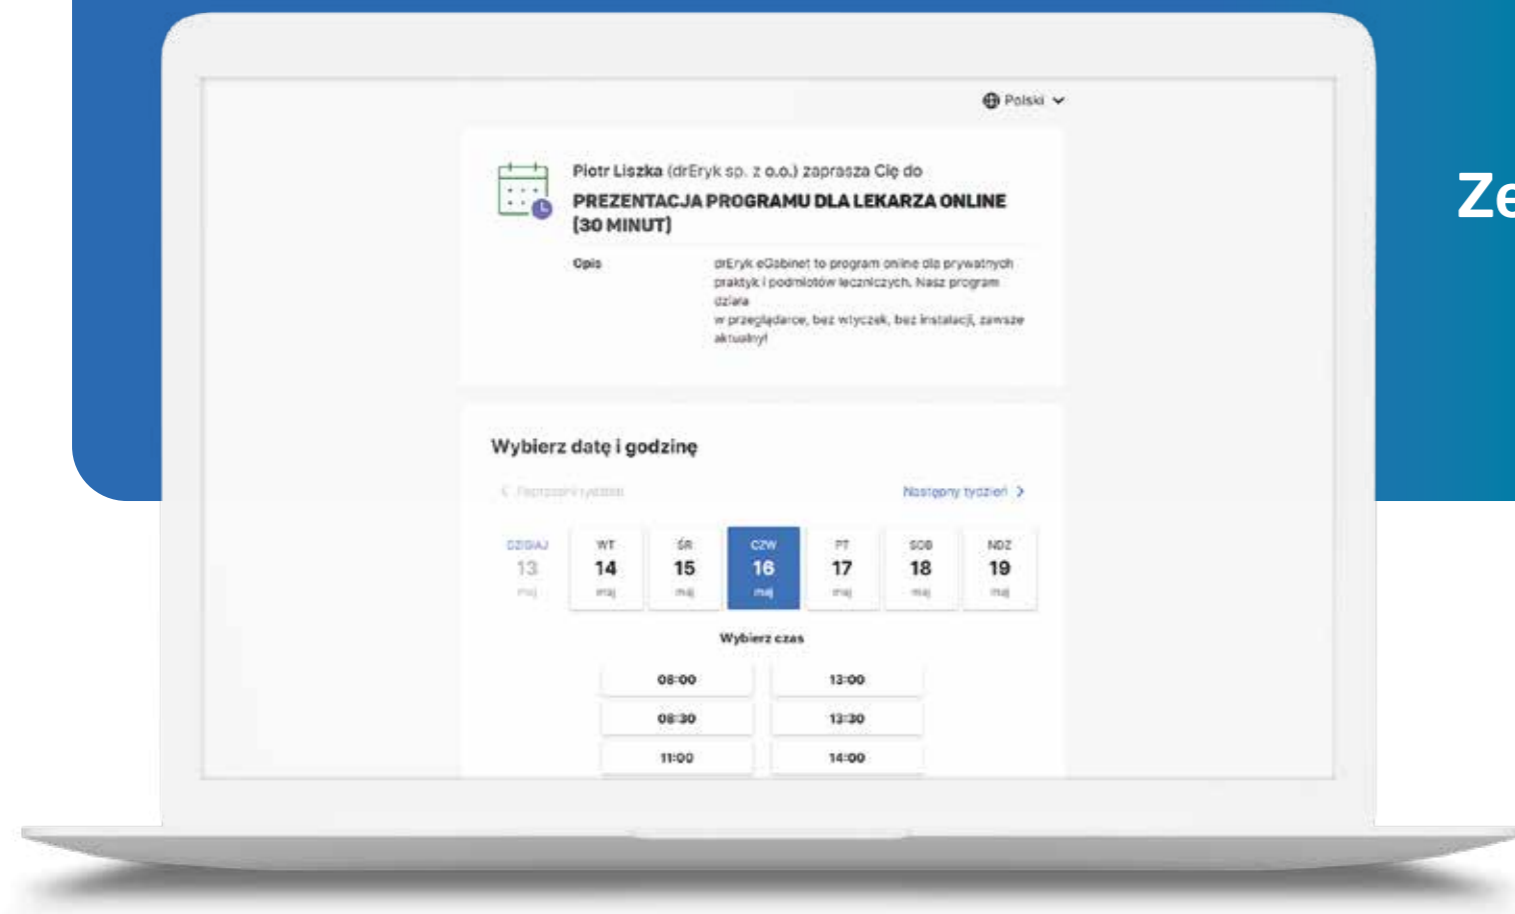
Polski

Piotr Liszka (drEryk sp. z o.o.) zaprasza Cię do

PREZENTACJA PROGRAMU DLA LEKARZA ONLINE (30 MINUT)

Opis

drEryk eGabinet to program online dla prywatnych praktyk i podmiotów leczniczych. Nasz program działa
w przeglądarce, bez wtyczek, bez instalacji, zawsze aktualny!

Wybierz datę i godzinę

< Poprzedni tydzień

Następny tydzień >

| DZISIAJ | WT | ŚR | CZW | PT | SOB | NDZ |
|---|---|---|---|---|---|---|
| 13 | 14 | 15 | 16 | 17 | 18 | 19 |
| maj | maj | maj | maj | maj | maj | maj |

Wybierz czas

08:00
08:30
11:00

13:00
13:30
14:00

Ze